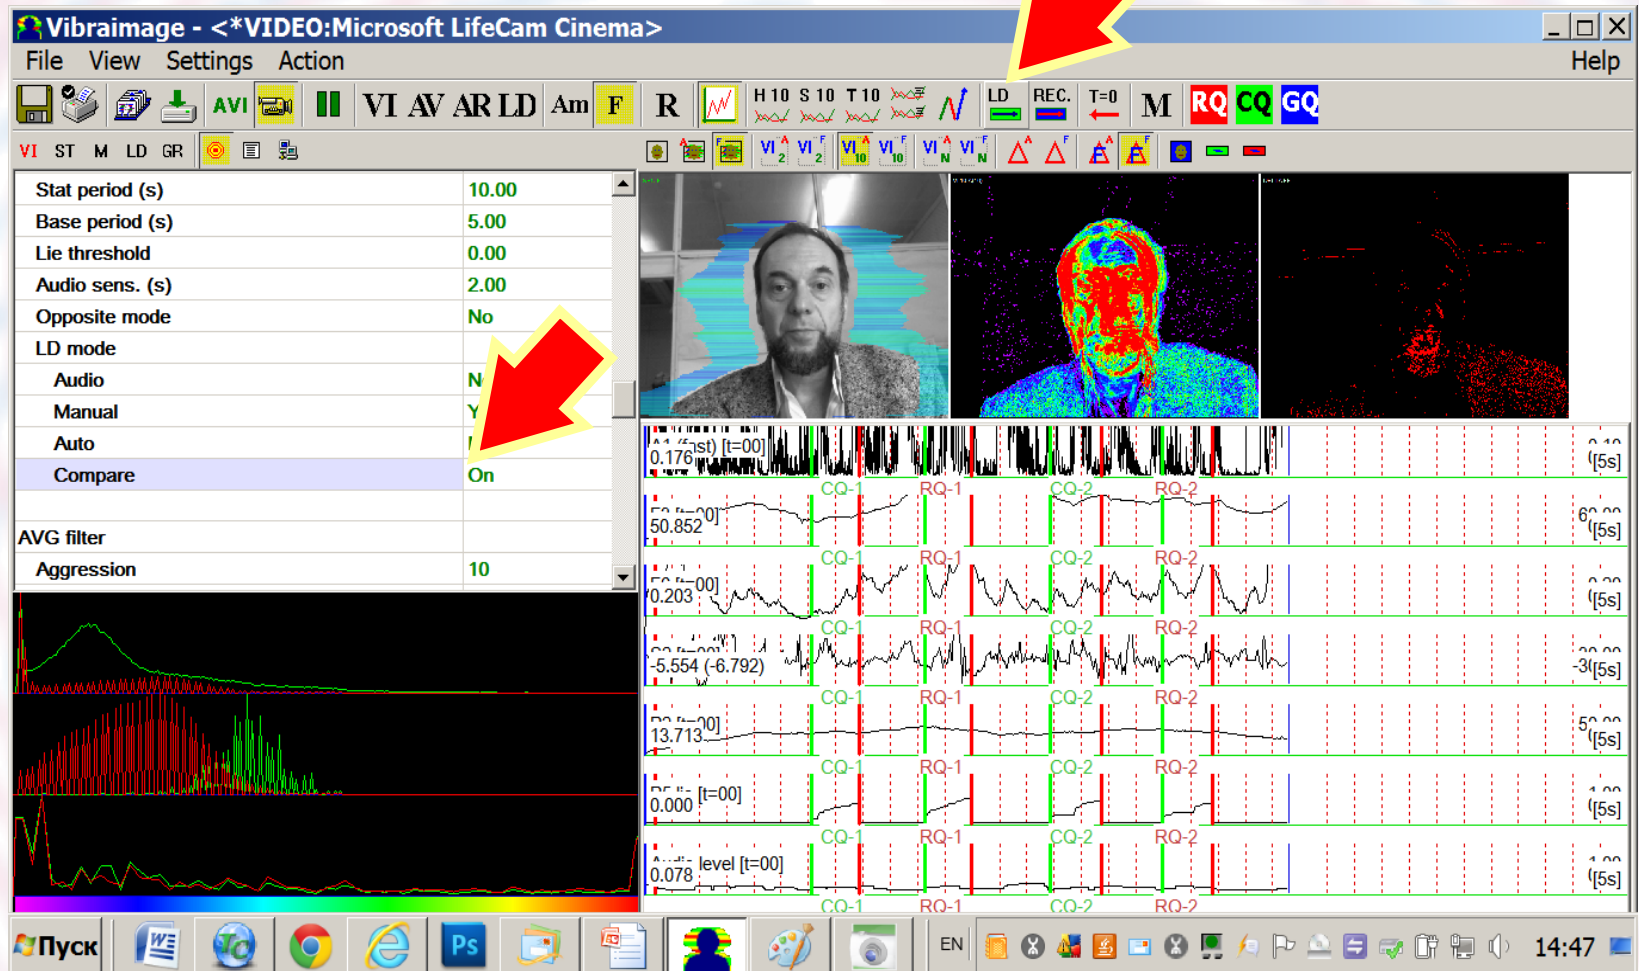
Vibraimage - <*VIDEO:Microsoft LifeCam Cinema>

File View Settings Action Help

AVI VI AV AR LD Am F R H 10 S 10 T 10 LD REC. T=0 M RQ CQ GQ

VI ST M LD GR

| | |
|---|---|
| Stat period (s) | 10.00 |
| Base period (s) | 5.00 |
| Lie threshold | 0.00 |
| Audio sens. (s) | 2.00 |
| Opposite mode | No |
| LD mode | |
| Audio | N |
| Manual | Y |
| Auto | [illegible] |
| Compare | On |
| | |
| AVG filter | |
| Aggression | 10 |

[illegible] st) [t=00]
0.176
[5s]
CQ-1 RQ-1 CQ-2 RQ-2
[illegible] [t=00]
50.852
[5s]
CQ-1 RQ-1 CQ-2 RQ-2
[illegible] [t=00]
0.203
[5s]
CQ-1 RQ-1 CQ-2 RQ-2
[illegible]
-5.554 (-6.792)
[5s]
CQ-1 RQ-1 CQ-2 RQ-2
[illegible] [t=00]
13.713
[5s]
CQ-1 RQ-1 CQ-2 RQ-2
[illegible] [t=00]
0.000
[5s]
CQ-1 RQ-1 CQ-2 RQ-2
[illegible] level [t=00]
0.078
[5s]
CQ-1 RQ-1 CQ-2 RQ-2

Пуск EN 14:47